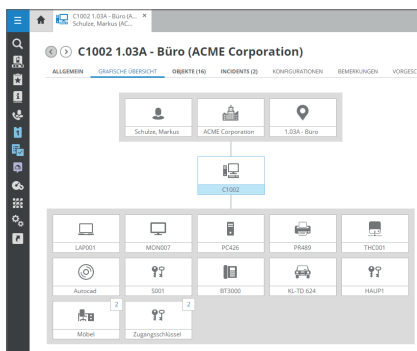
C1002 1.03A - Büro (A...
Schulze, Markus (AC...

C1002 1.03A - Büro (ACME Corporation)

ALLGEMEIN GRAFISCHE ÜBERSICHT OBJEKTE (16) INCIDENTS (2) KONFIGURATIONEN BEMERKUNGEN VORGESC

Schulze, Markus
ACME Corporation
1.03A - Büro

C1002

LAP001
MON007
PC426
PR489
THC001
Autocad
S001
BT3000
KL-TD 624
HAUP1
2
Möbel
2
Zugangsschlüssel